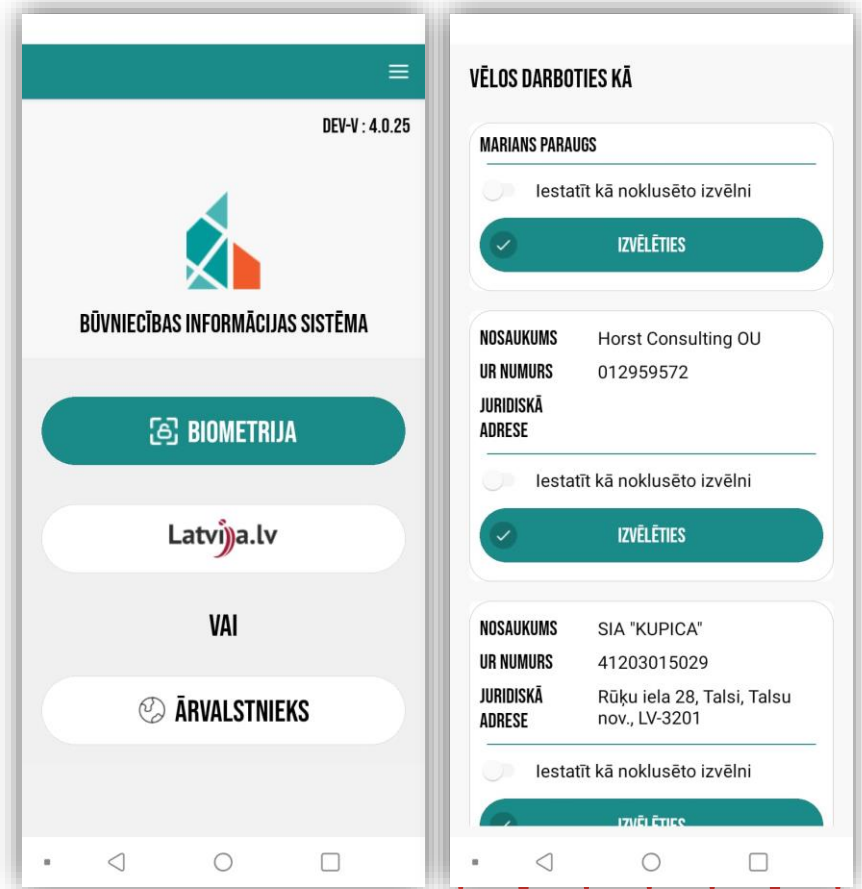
DEV-V : 4.0.25

BŪVNIECĪBAS INFORMĀCIJAS SISTĒMA

BIOMETRIJA

Latvija.lv

VAI

ĀRVALSTNIEKS

VĒLOS DARBOTIES KĀ

MARIANS PARAUGS

Iestatīt kā noklusēto izvēlni

IZVĒLĒTIES

| | |
|---|---|
| NOSAUKUMS | Horst Consulting OU |
| UR NUMURS | 012959572 |
| JURIDISKĀ ADRESE | |

Iestatīt kā noklusēto izvēlni

IZVĒLĒTIES

| | |
|---|---|
| NOSAUKUMS | SIA "KUPICA" |
| UR NUMURS | 41203015029 |
| JURIDISKĀ ADRESE | Rūķu iela 28, Talsi, Talsu nov., LV-3201 |

Iestatīt kā noklusēto izvēlni

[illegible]